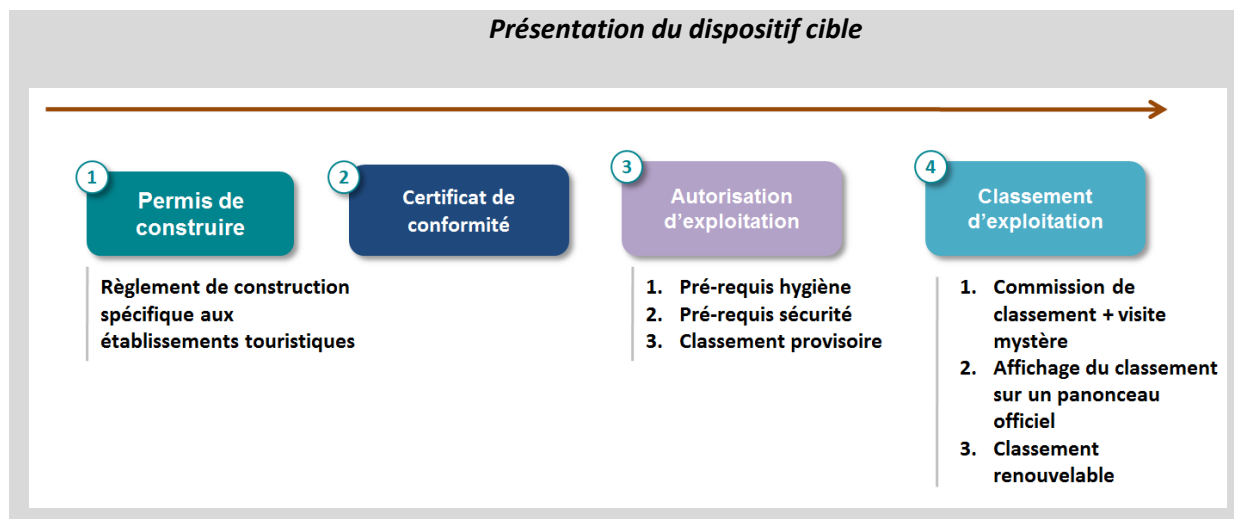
Présentation du dispositif cible

1 Permis de construire

Règlement de construction spécifique aux établissements touristiques

2 Certificat de conformité

3 Autorisation d'exploitation

1. Pré-requis hygiène
2. Pré-requis sécurité
3. Classement provisoire

4 Classement d'exploitation

1. Commission de classement + visite mystère
2. Affichage du classement sur un panonceau officiel
3. Classement renouvelable